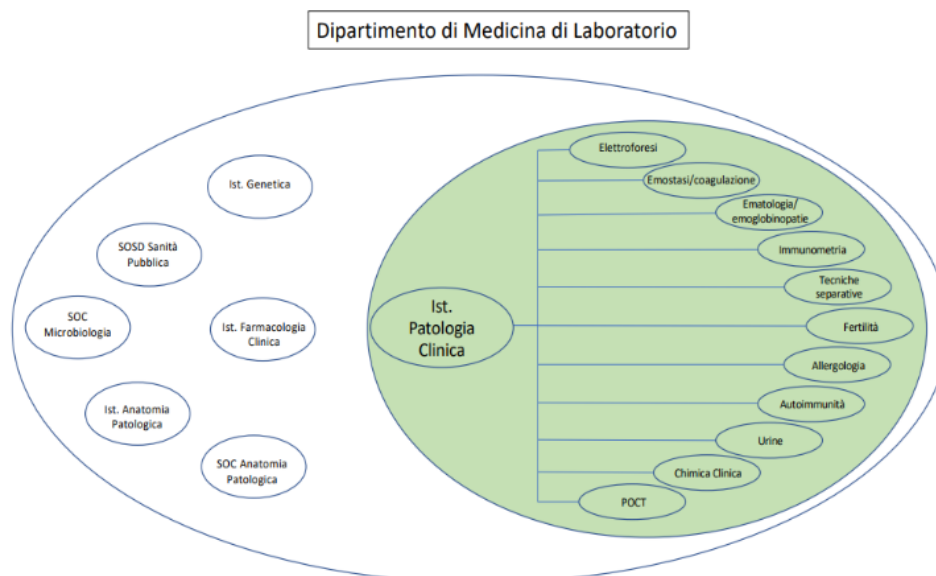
Dipartimento di Medicina di Laboratorio

Ist. Genetica

SOSD Sanità Pubblica

SOC Microbiologia

Ist. Farmacologia Clinica

Ist. Anatomia Patologica

SOC Anatomia Patologica

Ist. Patologia Clinica

Elettroforesi

Emostasi/coagulazione

Ematologia/ emoglobinopatie

Immunometria

Tecniche separative

Fertilità

Allergologia

Autoimmunità

Urine

Chimica Clinica

POCT